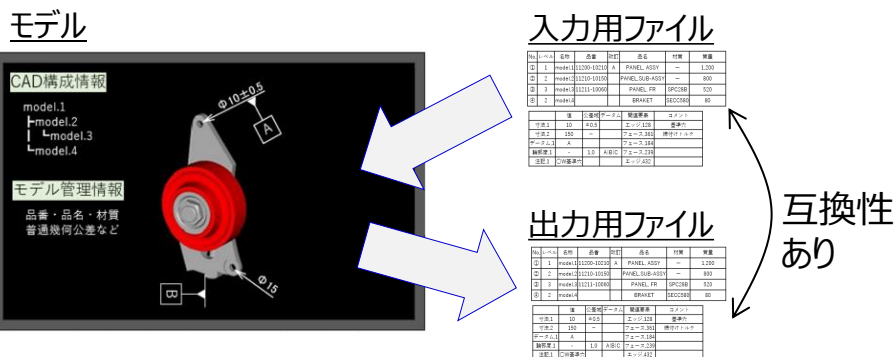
モデル

CAD構成情報

model.1
┣model.2
┃ ┗model.3
┗model.4

モデル管理情報

品番・品名・材質
普通幾何公差など

Φ10±0.5

A

B

Φ15

入力用ファイル

| No. | レベル | 名称 | 品番 | 改訂 | 品名 | 材質 | 質量 |
|---|---|---|---|---|---|---|---|
| ① | 1 | model.1 | 11200-10210 | A | PANEL ASSY | ― | 1,200 |
| ② | 2 | model.2 | 11210-10150 | | PANEL SUB-ASSY | ― | 800 |
| ③ | 3 | model.3 | 11211-10060 | | PANEL FR | SPC28B | 520 |
| ④ | 2 | model.4 | | | BRAKET | SECC680 | 80 |

| | 値 | 公差域 | データム | 関連要素 | コメント |
|---|---|---|---|---|---|
| 寸法1 | 10 | ±0.5 | | エッジ.128 | 基準穴 |
| 寸法2 | 150 | ― | | フェース.361 | 締付けトルク |
| データム1 | A | | | フェース.184 | |
| 輪郭度1 | ― | 1.0 | A B C | フェース.239 | |
| 注記1 | CW基準穴 | | | エッジ.432 | |

出力用ファイル

| No. | レベル | 名称 | 品番 | 改訂 | 品名 | 材質 | 質量 |
|---|---|---|---|---|---|---|---|
| ① | 1 | model.1 | 11200-10210 | A | PANEL ASSY | ― | 1,200 |
| ② | 2 | model.2 | 11210-10150 | | PANEL SUB-ASSY | ― | 800 |
| ③ | 3 | model.3 | 11211-10060 | | PANEL FR | SPC28B | 520 |
| ④ | 2 | model.4 | | | BRAKET | SECC680 | 80 |

| | 値 | 公差域 | データム | 関連要素 | コメント |
|---|---|---|---|---|---|
| 寸法1 | 10 | ±0.5 | | エッジ.128 | 基準穴 |
| 寸法2 | 150 | ― | | フェース.361 | 締付けトルク |
| データム1 | A | | | フェース.184 | |
| 輪郭度1 | ― | 1.0 | A B C | フェース.239 | |
| 注記1 | CW基準穴 | | | エッジ.432 | |

互換性
あり